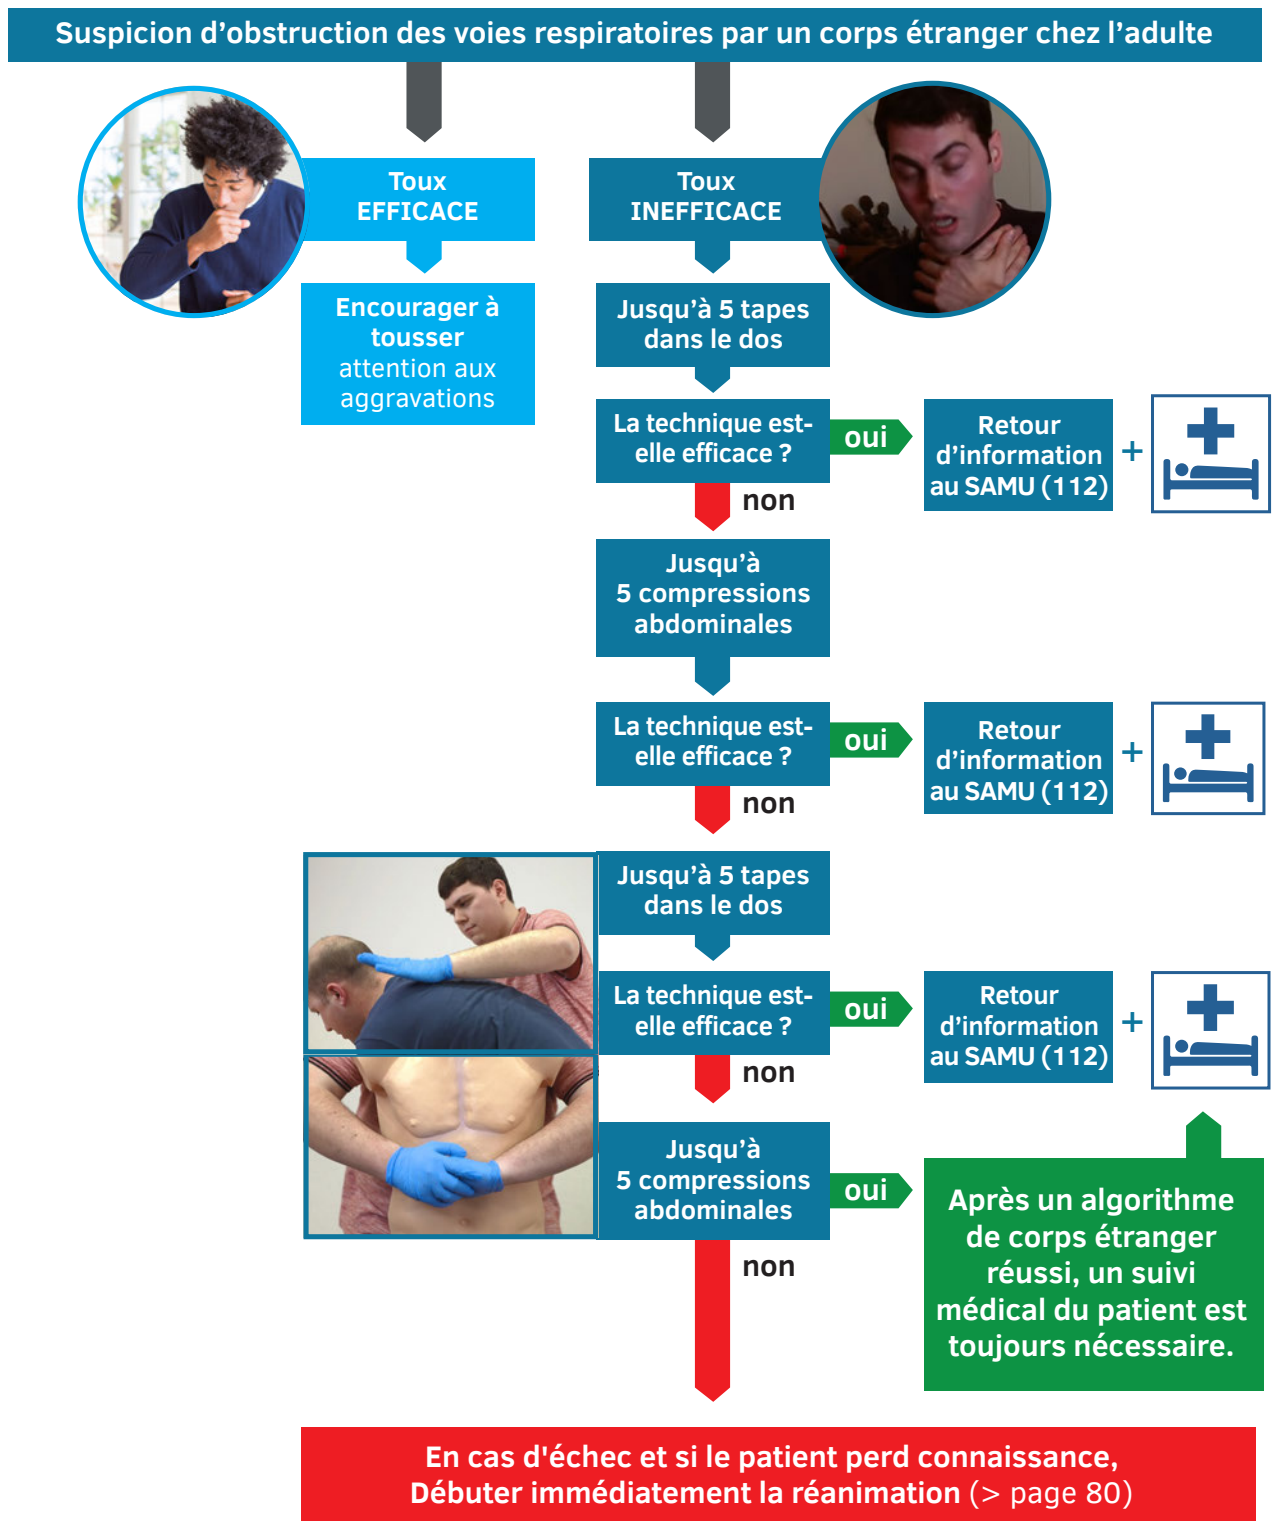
Suspicion d'obstruction des voies respiratoires par un corps étranger chez l'adulte

Toux EFFICACE

Encourager à tousser
attention aux aggravations

Toux INEFFICACE

Jusqu'à 5 tapes dans le dos

La technique est-elle efficace ?

oui

Retour d'information au SAMU (112)

+

non

Jusqu'à 5 compressions abdominales

La technique est-elle efficace ?

oui

Retour d'information au SAMU (112)

+

non

Jusqu'à 5 tapes dans le dos

La technique est-elle efficace ?

oui

Retour d'information au SAMU (112)

+

non

Jusqu'à 5 compressions abdominales

oui

non

Après un algorithme de corps étranger réussi, un suivi médical du patient est toujours nécessaire.

En cas d'échec et si le patient perd connaissance,
Débuter immédiatement la réanimation (> page 80)